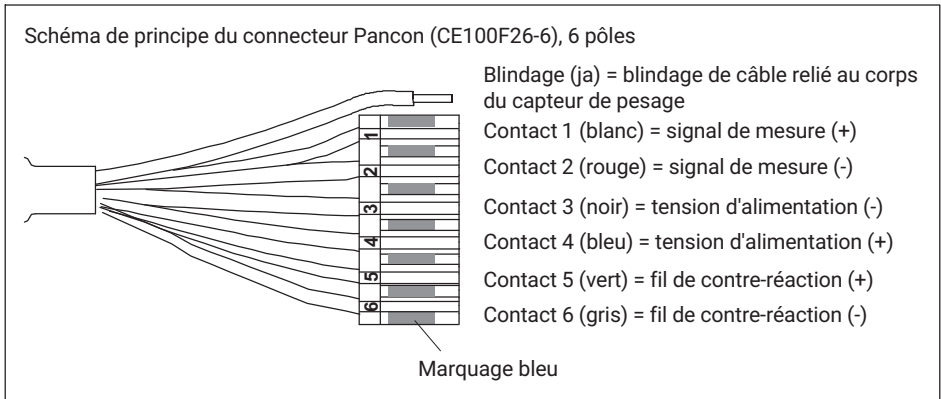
Schéma de principe du connecteur Pancon (CE100F26-6), 6 pôles

1
2
3
4
5
6

Blindage (ja) = blindage de câble relié au corps du capteur de pesage

Contact 1 (blanc) = signal de mesure (+)

Contact 2 (rouge) = signal de mesure (-)

Contact 3 (noir) = tension d'alimentation (-)

Contact 4 (bleu) = tension d'alimentation (+)

Contact 5 (vert) = fil de contre-réaction (+)

Contact 6 (gris) = fil de contre-réaction (-)

Marquage bleu